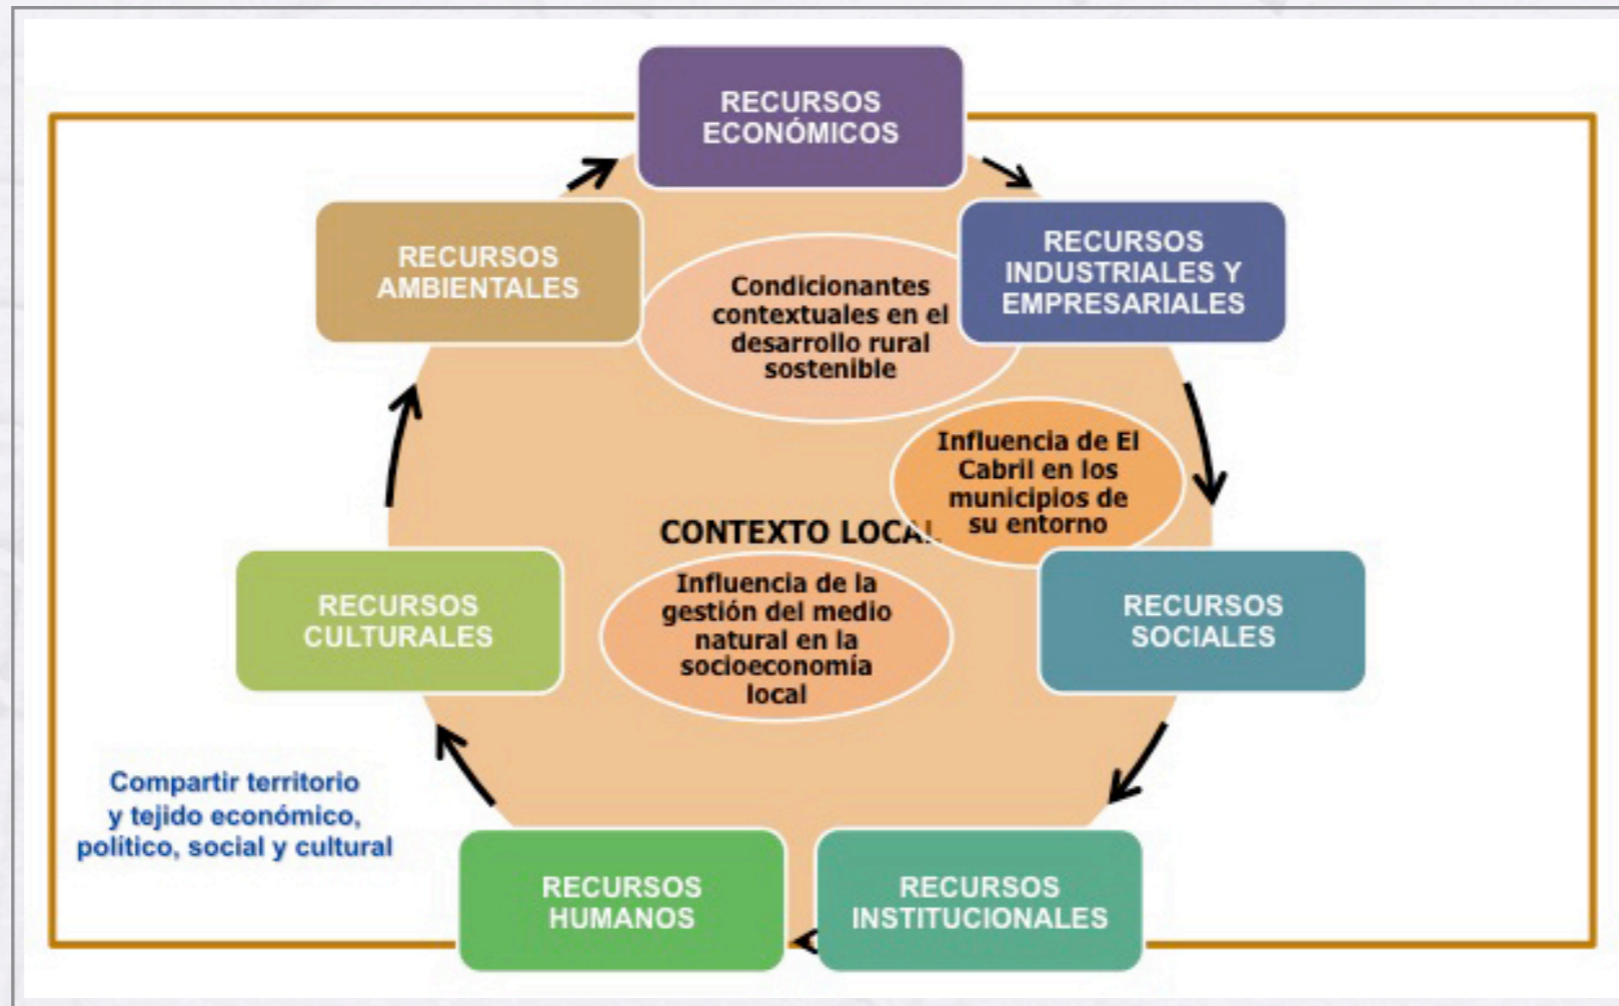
RECURSOS ECONÓMICOS

RECURSOS INDUSTRIALES Y EMPRESARIALES

RECURSOS AMBIENTALES

Condicionantes contextuales en el desarrollo rural sostenible

Influencia de El Cabril en los municipios de su entorno

CONTEXTO LOCAL

Influencia de la gestión del medio natural en la socioeconomía local

RECURSOS CULTURALES

RECURSOS SOCIALES

Compartir territorio y tejido económico, político, social y cultural

RECURSOS HUMANOS

RECURSOS INSTITUCIONALES